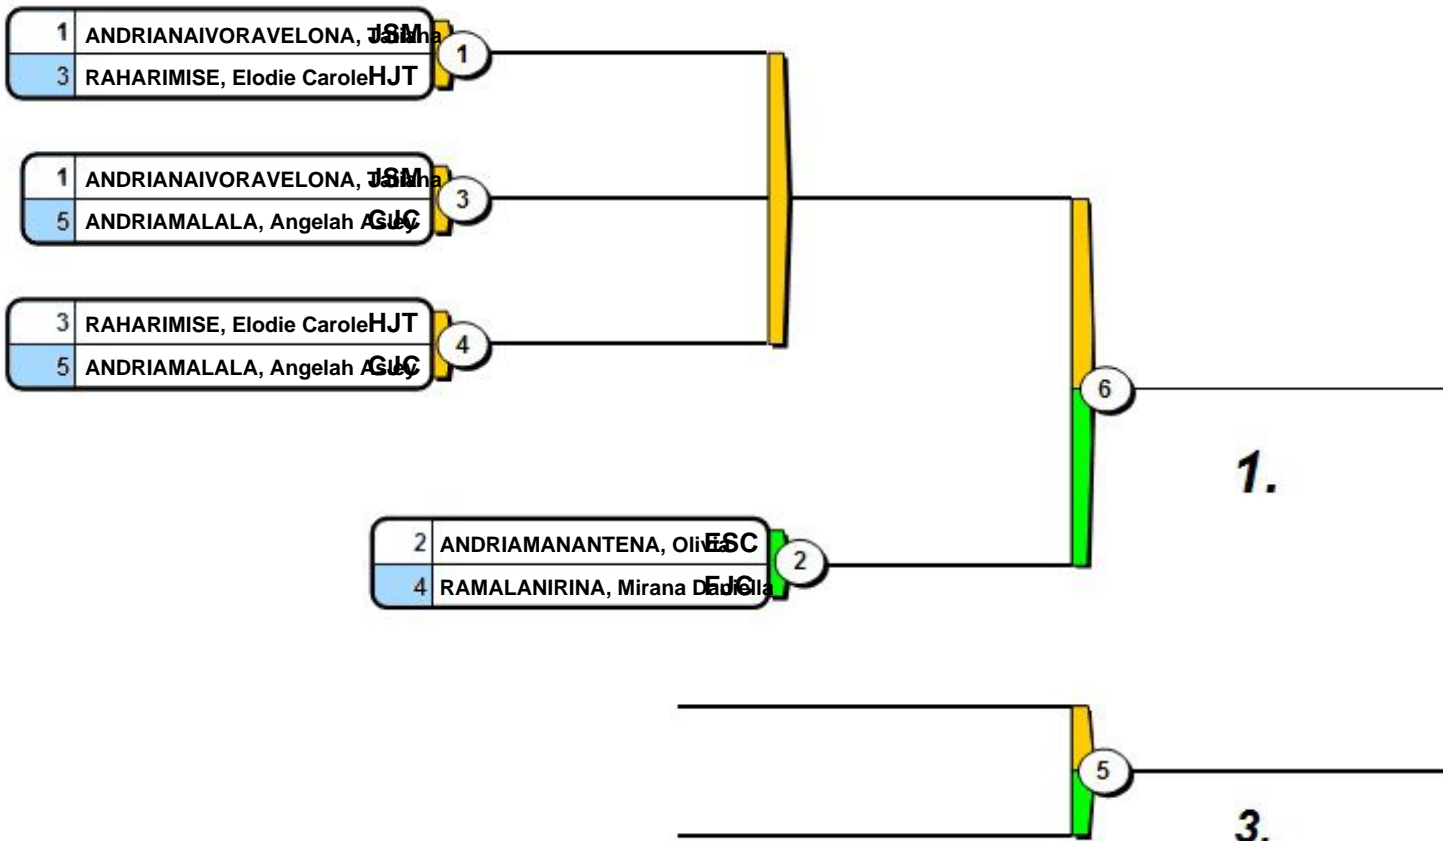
1 ANDRIANAIVORAVELONA, Jaliana JSM
3 RAHARIMISE, Elodie Carole HJT

1

1 ANDRIANAIVORAVELONA, Jaliana JSM
5 ANDRIAMALALA, Angelah Asley CJC

3

3 RAHARIMISE, Elodie Carole HJT
5 ANDRIAMALALA, Angelah Asley CJC

4

6

1.

2 ANDRIAMANANTENA, Olivia ESC
4 RAMALANIRINA, Mirana Daniella EJC

2

5

3.